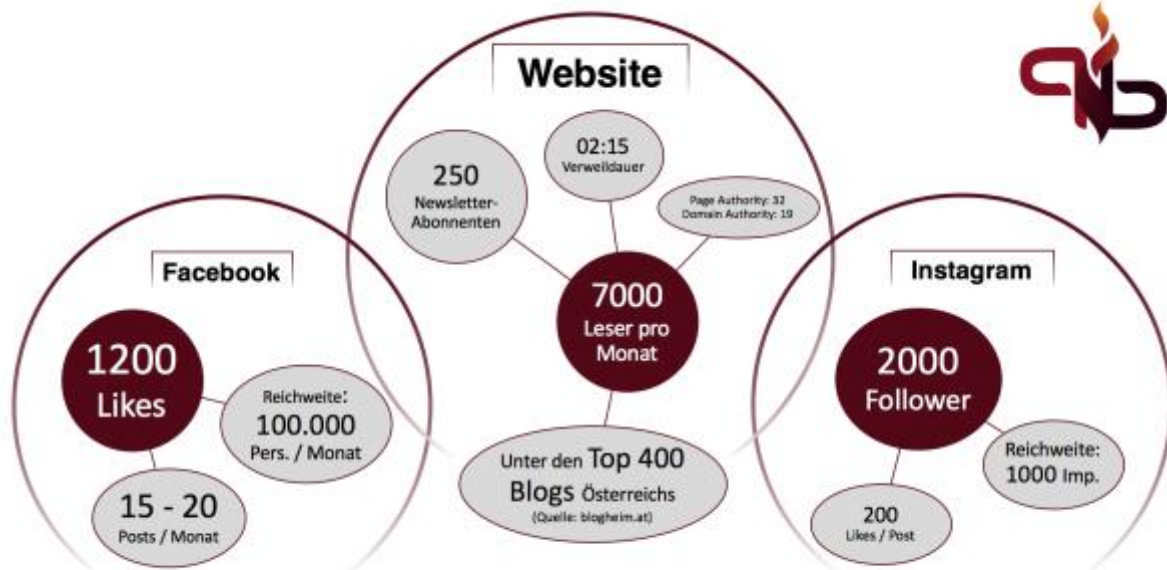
Website

250
Newsletter-Abonnenten

02:15
Verweildauer

Page Authority: 32
Domain Authority: 19

7000
Leser pro Monat

Unter den Top 400 Blogs Österreichs
(Quelle: blogheim.at)

Facebook

1200
Likes

Reichweite:
100.000
Pers. / Monat

15 - 20
Posts / Monat

Instagram

2000
Follower

Reichweite:
1000 Imp.

200
Likes / Post